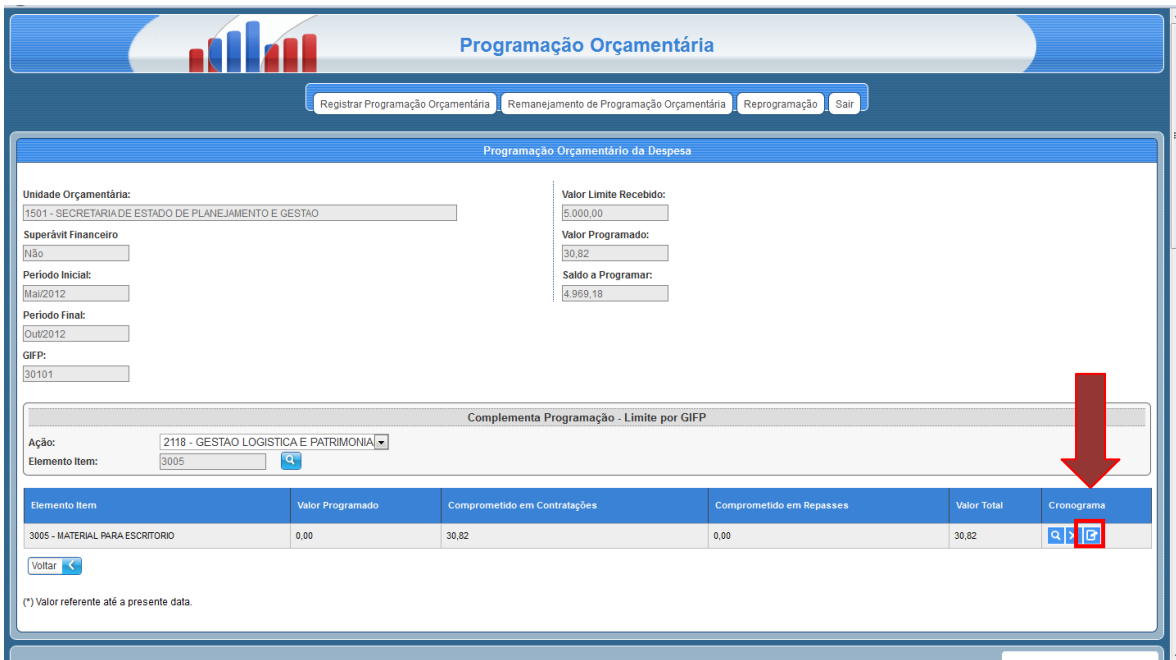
Programação Orçamentária

Registrar Programação Orçamentária | Remanejamento de Programação Orçamentária | Reprogramação | Sair

Programação Orçamentário da Despesa

Unidade Orçamentária:
1501 - SECRETARIA DE ESTADO DE PLANEJAMENTO E GESTAO
Superávit Financeiro
Não
Período Inicial:
Mai/2012
Período Final:
Out/2012
GIFP:
30101

Valor Limite Recebido:
5.000,00
Valor Programado:
30,82
Saldo a Programar:
4.969,18

Complementa Programação - Limite por GIFP

Ação: 2118 - GESTAO LOGISTICA E PATRIMONIA
Elemento Item: 3005

| Elemento Item | Valor Programado | Comprometido em Contratações | Comprometido em Repasses | Valor Total | Cronograma |
|---|---|---|---|---|---|
| 3005 - MATERIAL PARA ESCRITORIO | 0,00 | 30,82 | 0,00 | 30,82 | |

Voltar

(*) Valor referente até a presente data.